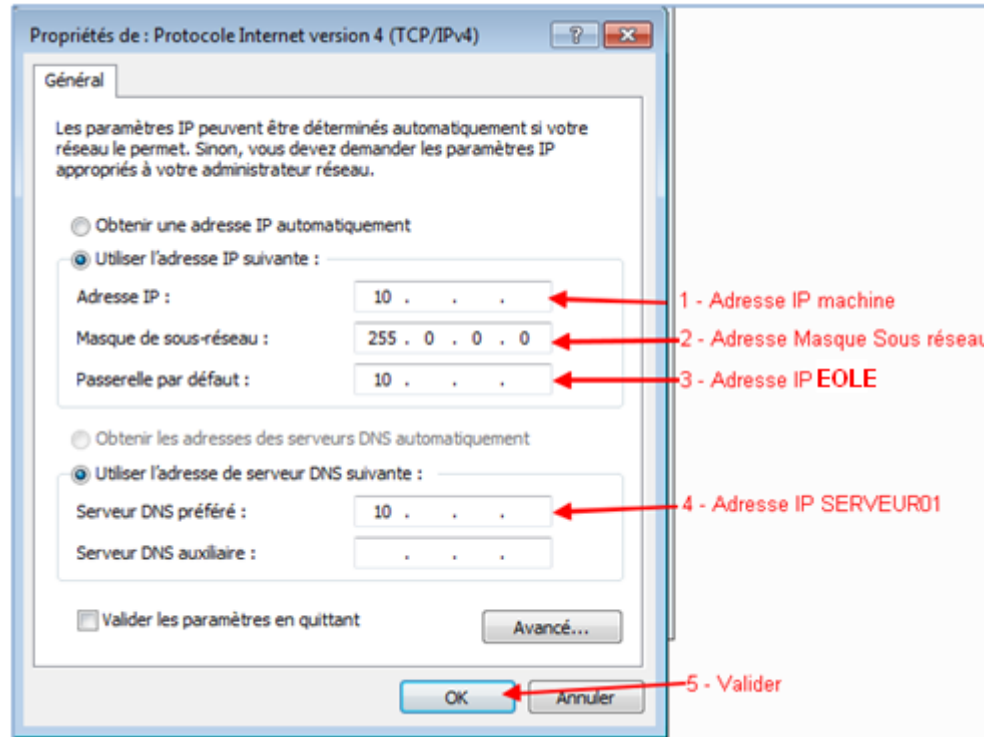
Propriétés de : Protocole Internet version 4 (TCP/IPv4)

Général

Les paramètres IP peuvent être déterminés automatiquement si votre réseau le permet. Sinon, vous devez demander les paramètres IP appropriés à votre administrateur réseau.

Obtenir une adresse IP automatiquement

Utiliser l'adresse IP suivante :

Adresse IP : 10 . . .

Masque de sous-réseau : 255 . 0 . 0 . 0

Passerelle par défaut : 10 . . .

Obtenir les adresses des serveurs DNS automatiquement

Utiliser l'adresse de serveur DNS suivante :

Serveur DNS préféré : 10 . . .

Serveur DNS auxiliaire : . . .

Valider les paramètres en quittant

Avancé...

OK

Annuler

1 - Adresse IP machine

2 - Adresse Masque Sous réseau

3 - Adresse IP EOLE

4 - Adresse IP SERVEUR01

5 - Valider